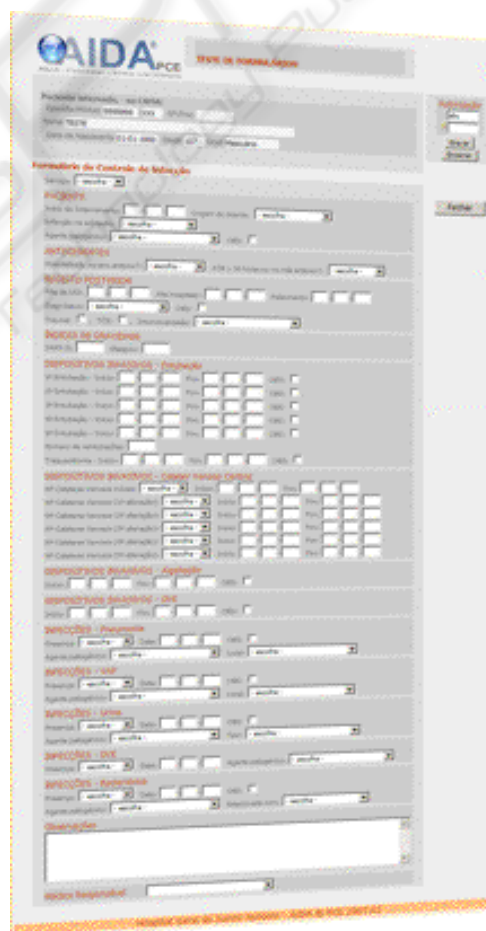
AIDA PCE

TESTE DE FORMULÁRIO

Processo Informático - nº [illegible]

Nome TESTE

Data de Nascimento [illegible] Idade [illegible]

Formulário de Controlo de Infecção

Serviço - escolha -

Admissão

Motivo

Dispositivos

Dispositivos Invasivos - Cateter Venoso Central

Dispositivos Invasivos - Algaliação

Dispositivos Invasivos - DVE

Infecções - Pneumonia

Infecções - VAP

Infecções - Urina

Infecções - DVE

Infecções - Bacteriemia

Observações

Médico Responsável

Fechar

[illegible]